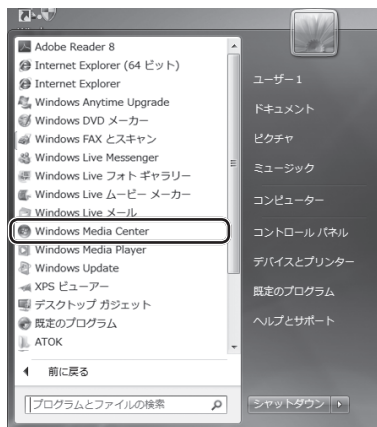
Adobe Reader 8
Internet Explorer (64 ビット)
Internet Explorer
Windows Anytime Upgrade
Windows DVD メーカー
Windows FAX とスキャン
Windows Live Messenger
Windows Live フォト ギャラリー
Windows Live ムービー メーカー
Windows Live メール
Windows Media Center
Windows Media Player
Windows Update
XPS ビューアー
デスクトップ ガジェット
既定のプログラム
ATOK

前に戻る

プログラムとファイルの検索

ユーザー1
ドキュメント
ピクチャ
ミュージック
コンピューター
コントロール パネル
デバイスとプリンター
既定のプログラム
ヘルプとサポート

シャットダウン